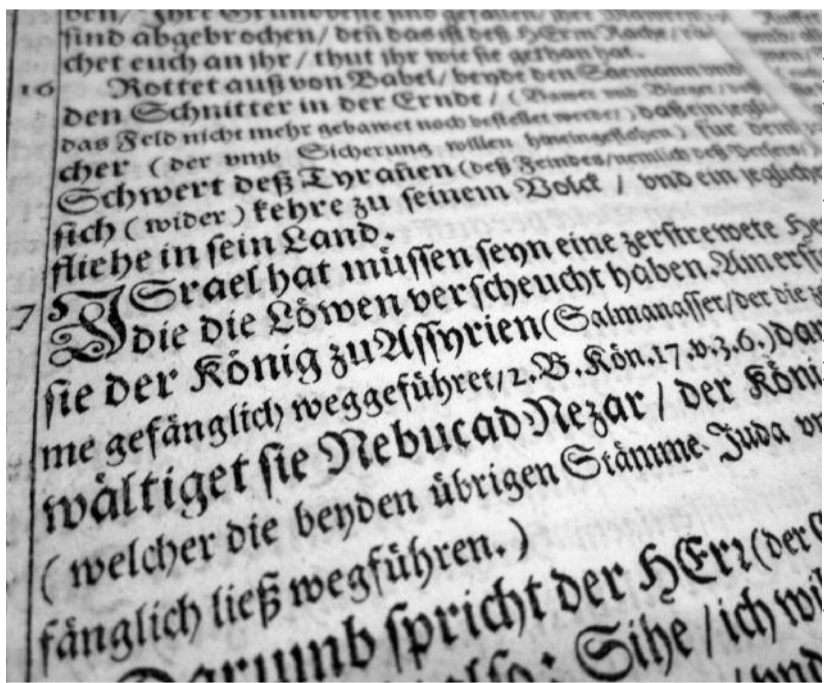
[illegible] / Ihre Grundveste sind gefallen / ihre Mauren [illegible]
sind abgebrochen / deñ das ist deß HErrn Rache / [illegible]
chet euch an ihr / thut ihr wie sie gethan hat.
16 Rottet auß von Babel / beyde den Saemann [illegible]
den Schnitter in der Erndte / (Bauer und Bürger / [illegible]
das Feld nicht mehr gebawet noch bestellet werde) daß ein jegli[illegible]
cher (der umb Sicherung willen hineingeflohen) für dem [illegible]
Schwert deß Tyrañen (deß Feindes / nemlich deß Perser) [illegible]
sich (wider) kehre zu seinem Volck / und ein jeglicher
fliehe in sein Land.
17 Israel hat müssen seyn eine zerstrewete He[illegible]
die die Löwen verscheucht haben. Am ers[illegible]
sie der König zu Assyrien (Salmanasser / der die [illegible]
me gefänglich weggeführet / 2. B. Kön. 17. v. 3. 6.) Dar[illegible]
wältiget sie Nebucad Nezar / der Köni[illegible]
(welcher die beyden übrigen Stämme Juda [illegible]
fänglich ließ wegführen.)
Darumb spricht der HErr (der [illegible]
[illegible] also: Sihe / ich wi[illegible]